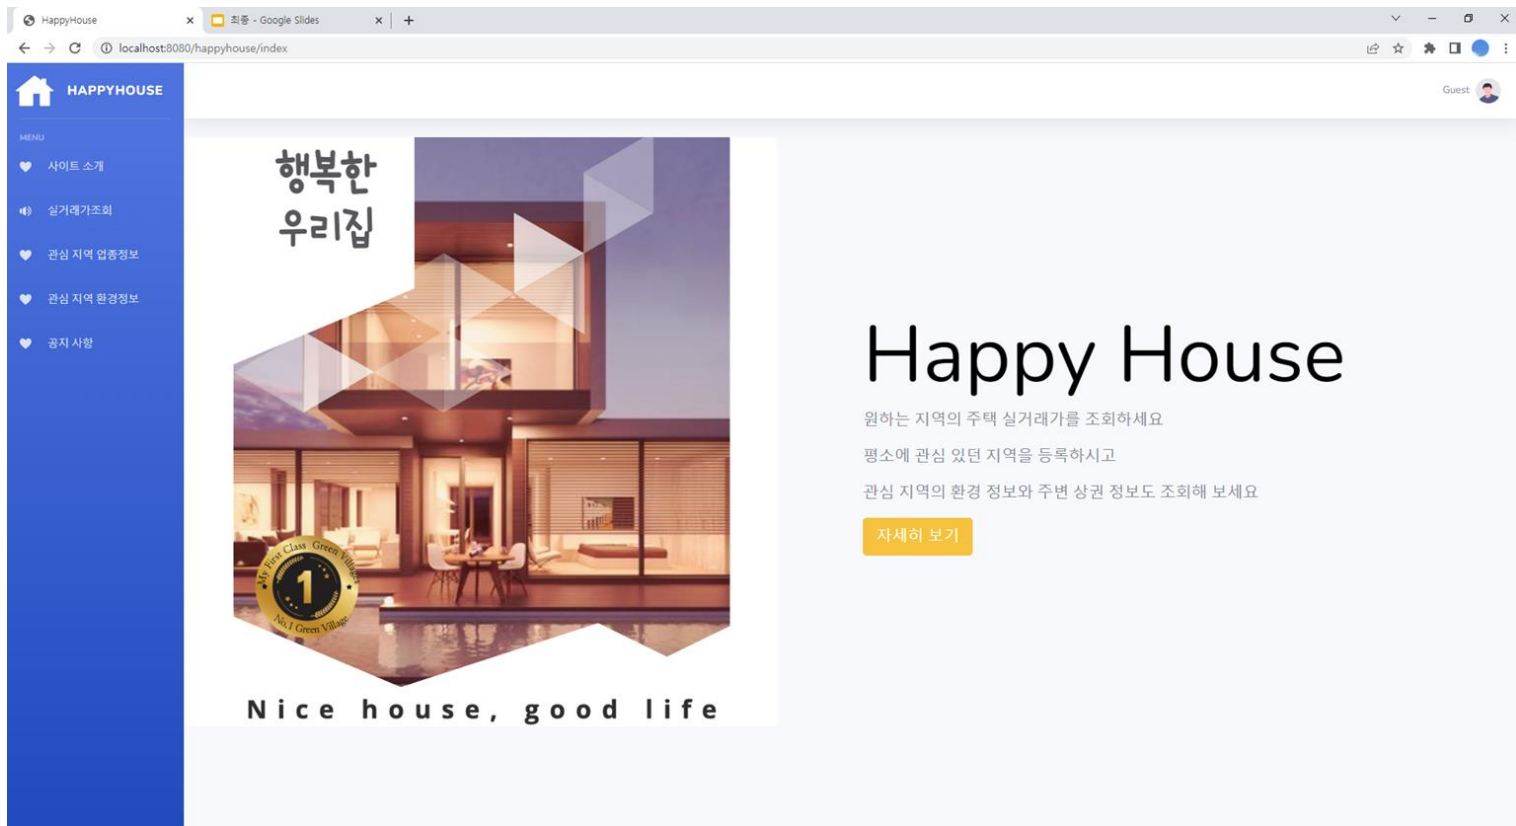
HappyHouse ×
최종 - Google Slides ×
+
localhost:8080/happyhouse/index

HAPPYHOUSE

MENU
사이트 소개
실거래가조회
관심 지역 업종정보
관심 지역 환경정보
공지 사항

Guest

행복한
우리집

My First Class Green Village
1
No.1 Green Village

Nice house, good life

Happy House

원하는 지역의 주택 실거래가를 조회하세요

평소에 관심 있던 지역을 등록하시고

관심 지역의 환경 정보와 주변 상권 정보도 조회해 보세요

자세히 보기